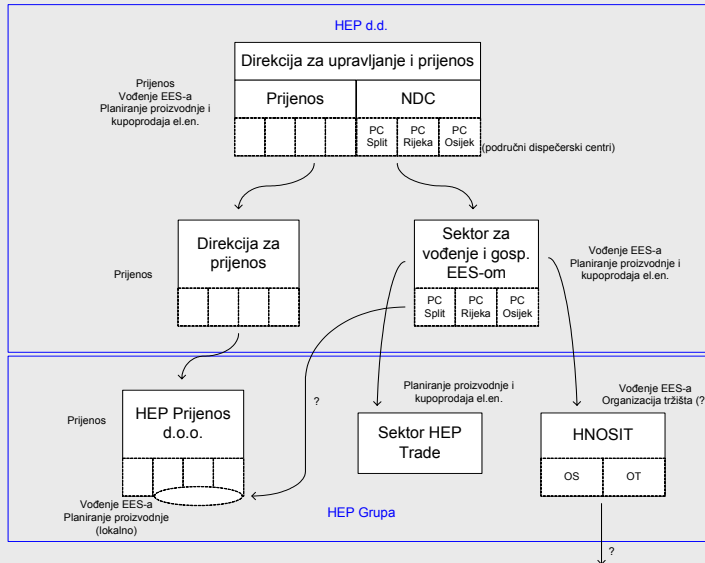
HEP d.d.

Direkcija za upravljanje i prijenos

Prijenos

NDC

PC Split

PC Rijeka

PC Osijek

(područni dispečerski centri)

Prijenos
Vođenje EES-a
Planiranje proizvodnje i kupoprodaja el.en.

Direkcija za prijenos

Prijenos

Sektor za vođenje i gosp. EES-om

PC Split

PC Rijeka

PC Osijek

Vođenje EES-a
Planiranje proizvodnje i kupoprodaja el.en.

Prijenos

HEP Prijenos d.o.o.

?

Planiranje proizvodnje i kupoprodaja el.en.

Sektor HEP Trade

Vođenje EES-a
Organizacija tržišta (?

HNOSIT

OS

OT

Vođenje EES-a
Planiranje proizvodnje (lokalno)

HEP Grupa

?